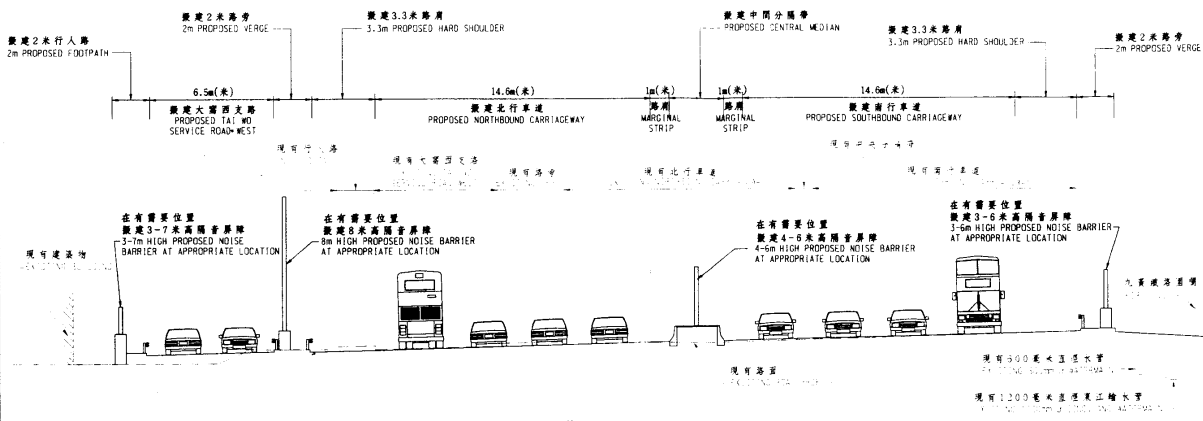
擬建2米行人路
2m PROPOSED FOOTPATH

擬建2米路旁
2m PROPOSED VERGE

擬建3.3米路肩
3.3m PROPOSED HARD SHOULDER

擬建中間分隔帶
PROPOSED CENTRAL MEDIAN

擬建3.3米路肩
3.3m PROPOSED HARD SHOULDER

擬建2米路旁
2m PROPOSED VERGE

6.5m(米)
擬建大窩西支路
PROPOSED TAI WO SERVICE ROAD WEST

14.6m(米)
擬建北行車道
PROPOSED NORTHBOUND CARRIAGEWAY

1m(米)
路肩
MARGINAL STRIP

1m(米)
路肩
MARGINAL STRIP

14.6m(米)
擬建南行車道
PROPOSED SOUTHBOUND CARRIAGEWAY

現有行人路

現有大窩西支路

現有路肩

現有北行車道

現有中央分隔帶

現有南行車道

現有建築物
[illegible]

在有需要位置
擬建3-7米高隔音屏障
3-7m HIGH PROPOSED NOISE BARRIER AT APPROPRIATE LOCATION

在有需要位置
擬建8米高隔音屏障
8m HIGH PROPOSED NOISE BARRIER AT APPROPRIATE LOCATION

在有需要位置
擬建4-6米高隔音屏障
4-6m HIGH PROPOSED NOISE BARRIER AT APPROPRIATE LOCATION

在有需要位置
擬建3-6米高隔音屏障
3-6m HIGH PROPOSED NOISE BARRIER AT APPROPRIATE LOCATION

九廣鐵路路堤

現有路面
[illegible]

現有600毫米直徑水管
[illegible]

現有1200毫米直徑東江輸水管
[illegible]